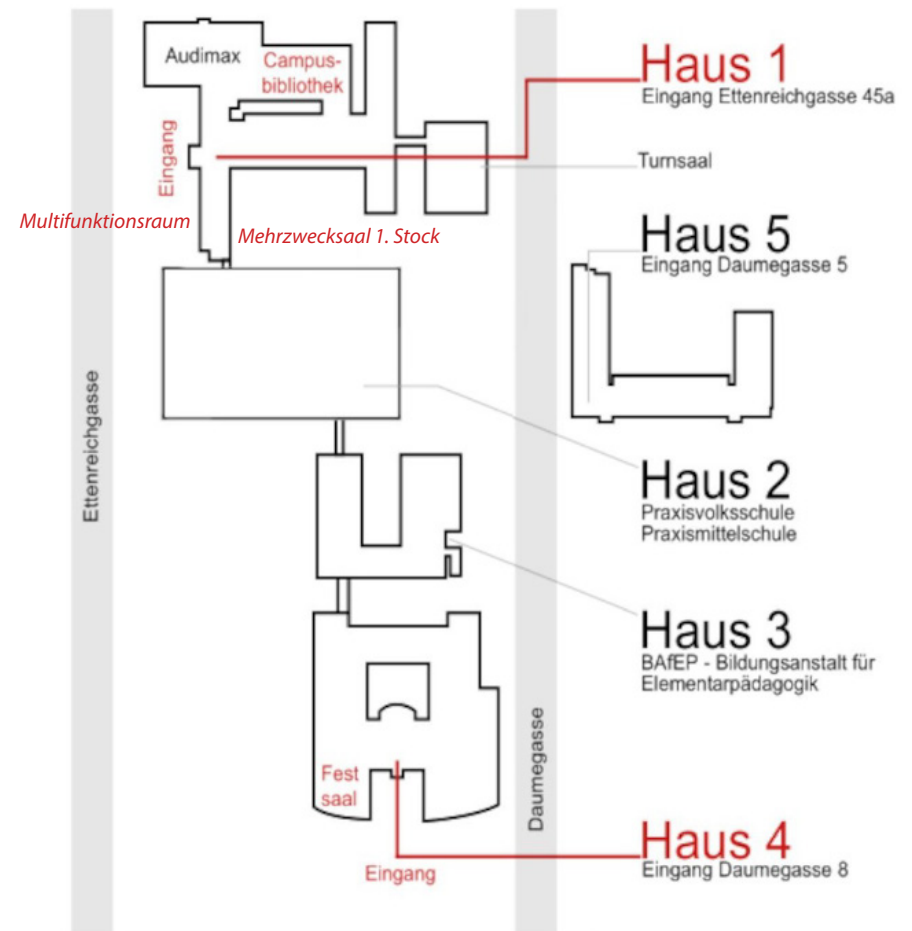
Audimax

Campus-
bibliothek

Haus 1
Eingang Ettenreichgasse 45a

Eingang

Turnsaal

Multifunktionsraum

Mehrzwecksaal 1. Stock

Haus 5
Eingang Daumegasse 5

Ettenreichgasse

Haus 2
Praxisvolksschule
Praxismittelschule

Haus 3
BAfEP - Bildungsanstalt für Elementarpädagogik

Daumegasse

Fest
saal

Haus 4
Eingang Daumegasse 8

Eingang